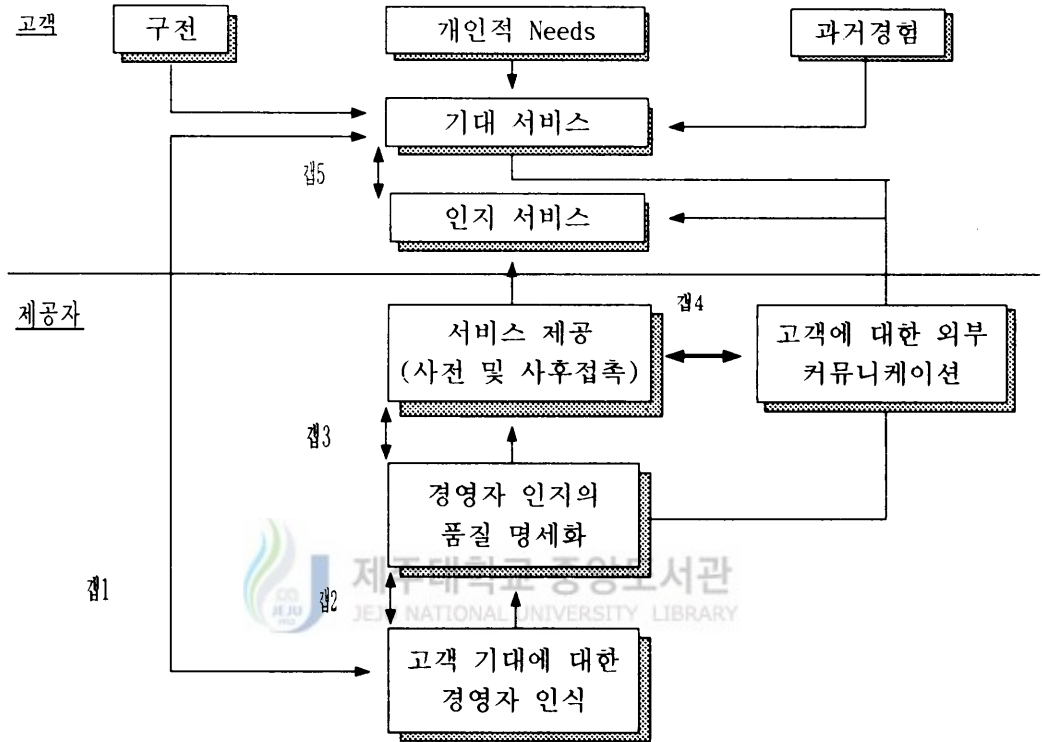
고객

구전

개인적 Needs

과거경험

기대 서비스

갭5

인지 서비스

제공자

갭4

서비스 제공 (사전 및 사후접촉)

고객에 대한 외부 커뮤니케이션

갭3

경영자 인지의 품질 명세화

제주대학교 중앙도서관
JEJU NATIONAL UNIVERSITY LIBRARY

갭1

갭2

고객 기대에 대한 경영자 인식